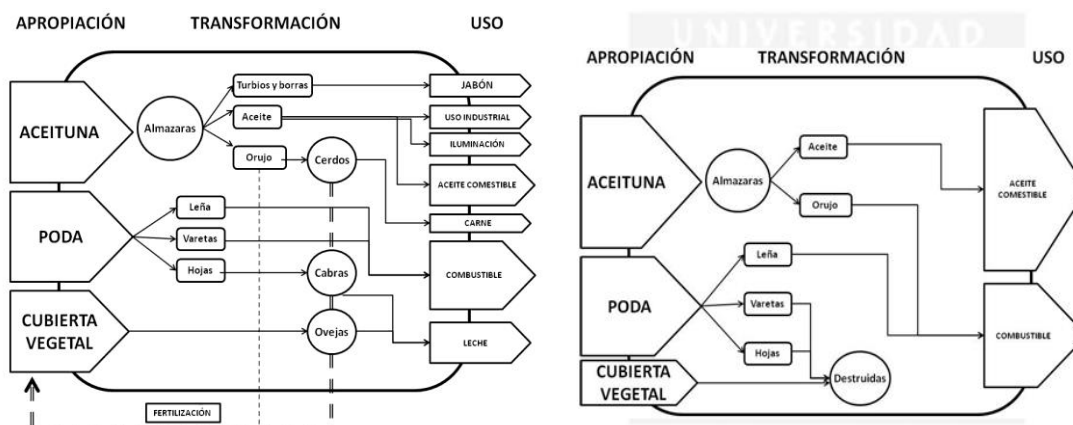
APROPIACIÓN TRANSFORMACIÓN USO

ACEITUNA
Almazaras
Turbios y borras
Aceite
Orujo
Cerdos
JABÓN
USO INDUSTRIAL
ILUMINACIÓN
ACEITE COMESTIBLE
CARNE
PODA
Leña
Varetas
Hojas
Cabras
COMBUSTIBLE
CUBIERTA VEGETAL
Ovejas
LECHE
FERTILIZACIÓN

UNIVERSIDAD

APROPIACIÓN TRANSFORMACIÓN USO

ACEITUNA
Almazaras
Aceite
Orujo
ACEITE COMESTIBLE
PODA
Leña
Varetas
Hojas
COMBUSTIBLE
CUBIERTA VEGETAL
Destruidas